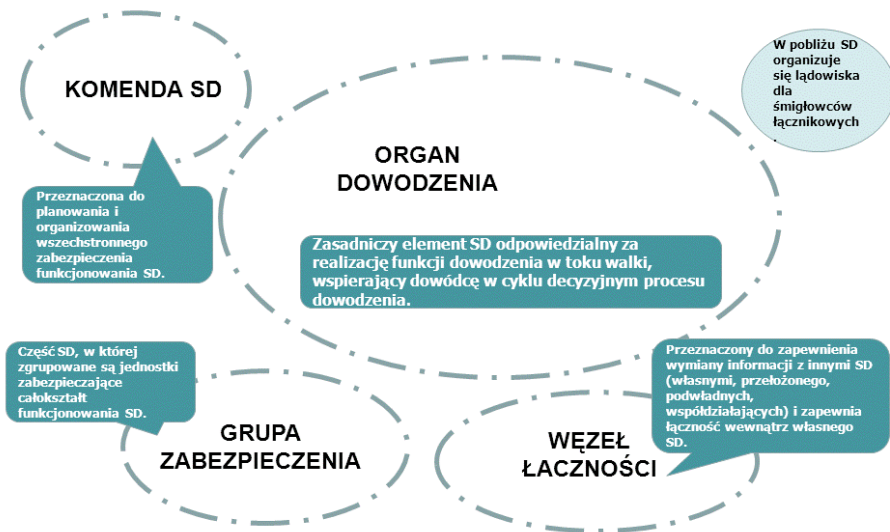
KOMENDA SD

W pobliżu SD organizuje się lądowiska dla śmigłowców łącznikowych.

ORGAN DOWODZENIA

Przeznaczona do planowania i organizowania wszechstronnego zabezpieczenia funkcjonowania SD.

Zasadniczy element SD odpowiedzialny za realizację funkcji dowodzenia w toku walki, wspierający dowódcę w cyklu decyzyjnym procesu dowodzenia.

Część SD, w której zgrupowane są jednostki zabezpieczające całokształt funkcjonowania SD.

Przeznaczony do zapewnienia wymiany informacji z innymi SD (własnymi, przełożonego, podwładnych, współdziałających) i zapewnia łączność wewnątrz własnego SD.

GRUPA ZABEZPIECZENIA

WĘZEŁ ŁĄCZNOŚCI